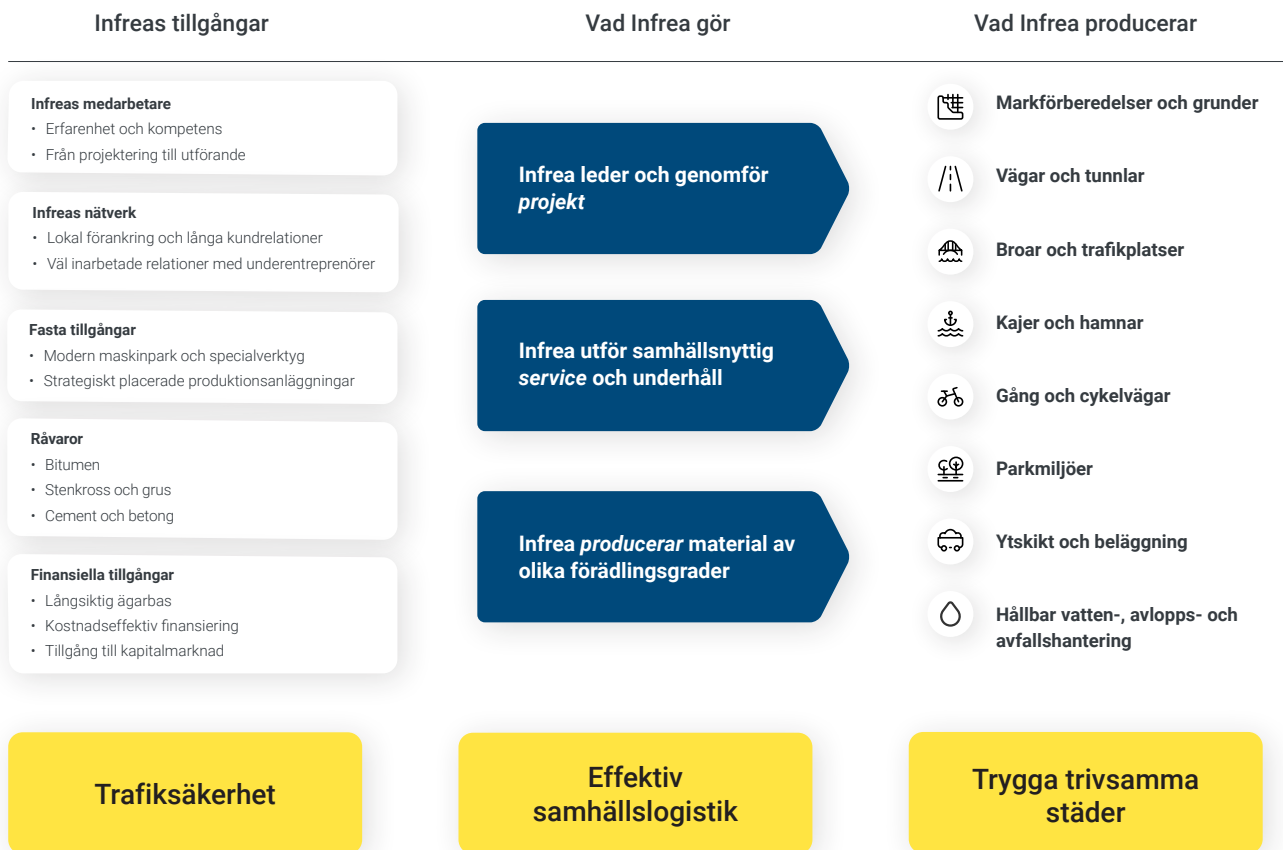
Infreas tillgångar

Vad Infrea gör

Vad Infrea producerar

Infreas medarbetare
• Erfarenhet och kompetens
• Från projektering till utförande

Infreas nätverk
• Lokal förankring och långa kundrelationer
• Väl inarbetade relationer med underentreprenörer

Fasta tillgångar
• Modern maskinpark och specialverktyg
• Strategiskt placerade produktionsanläggningar

Råvaror
• Bitumen
• Stenkross och grus
• Cement och betong

Finansiella tillgångar
• Långsiktig ägarbas
• Kostnadseffektiv finansiering
• Tillgång till kapitalmarknad

Infrea leder och genomför *projekt*

Infrea utför samhällsnyttig *service* och underhåll

Infrea *producerar* material av olika förädlingsgrader

Markförberedelser och grunder

Vägar och tunnlar

Broar och trafikplatser

Kajer och hamnar

Gång och cykelvägar

Parkmiljöer

Ytskikt och beläggning

Hållbar vatten-, avlopps- och avfallshantering

Trafiksäkerhet

Effektiv samhällslogistik

Trygga trivsamma städer